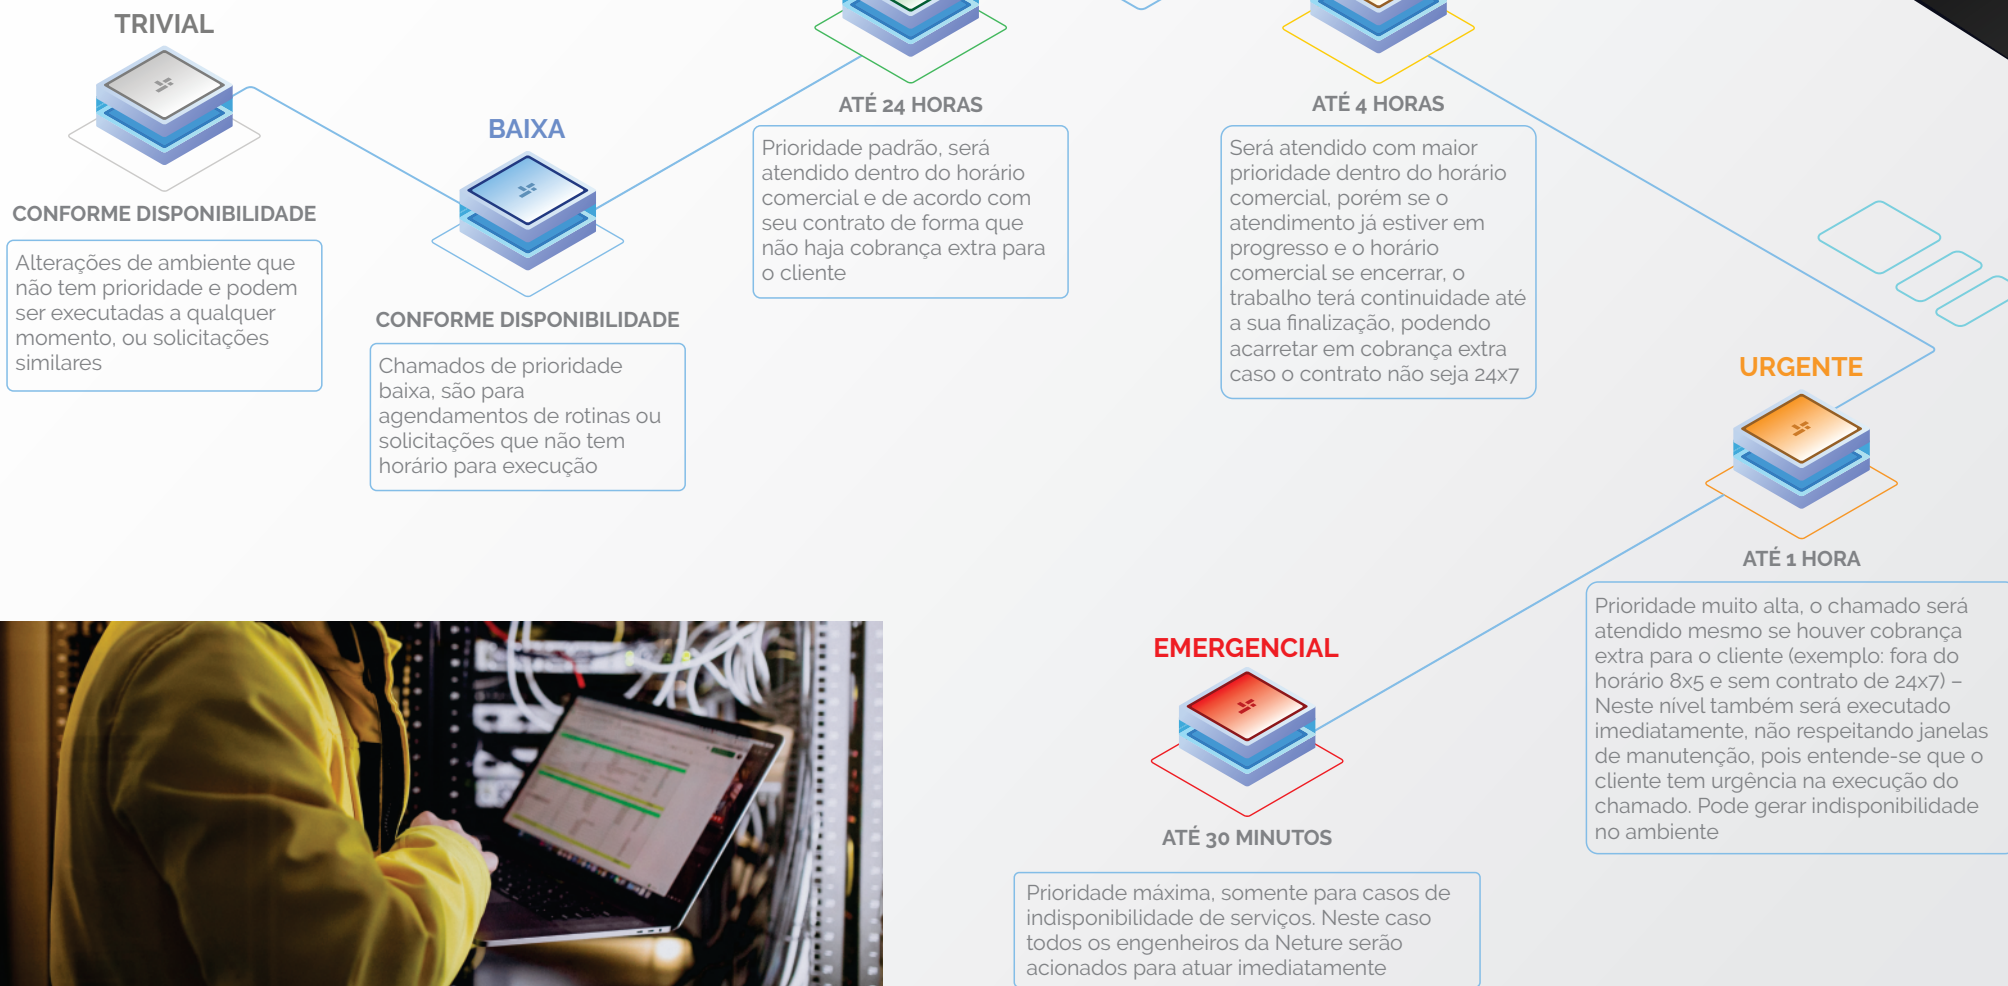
TRIVIAL

CONFORME DISPONIBILIDADE

Alterações de ambiente que não tem prioridade e podem ser executadas a qualquer momento, ou solicitações similares

BAIXA

CONFORME DISPONIBILIDADE

Chamados de prioridade baixa, são para agendamentos de rotinas ou solicitações que não tem horário para execução

ATÉ 24 HORAS

Prioridade padrão, será atendido dentro do horário comercial e de acordo com seu contrato de forma que não haja cobrança extra para o cliente

ATÉ 4 HORAS

Será atendido com maior prioridade dentro do horário comercial, porém se o atendimento já estiver em progresso e o horário comercial se encerrar, o trabalho terá continuidade até a sua finalização, podendo acarretar em cobrança extra caso o contrato não seja 24x7

URGENTE

ATÉ 1 HORA

Prioridade muito alta, o chamado será atendido mesmo se houver cobrança extra para o cliente (exemplo: fora do horário 8x5 e sem contrato de 24x7) – Neste nível também será executado imediatamente, não respeitando janelas de manutenção, pois entende-se que o cliente tem urgência na execução do chamado. Pode gerar indisponibilidade no ambiente

EMERGENCIAL

ATÉ 30 MINUTOS

Prioridade máxima, somente para casos de indisponibilidade de serviços. Neste caso todos os engenheiros da Neture serão acionados para atuar imediatamente